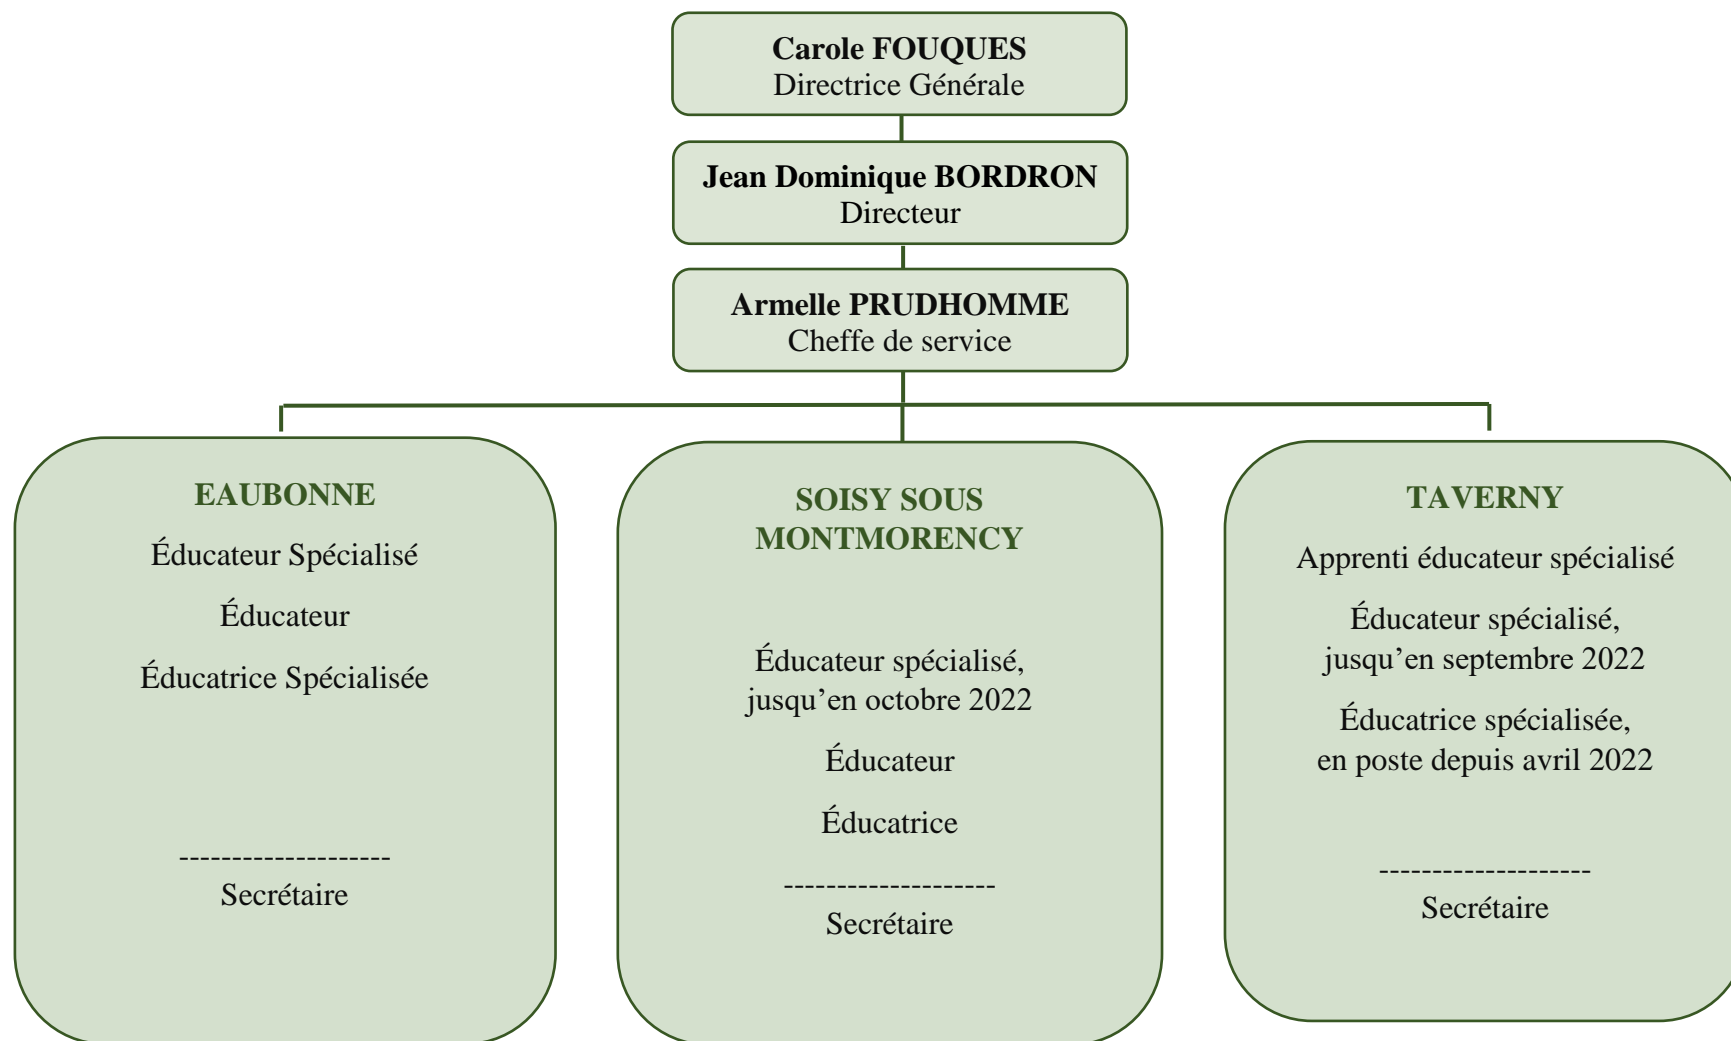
**Carole FOUQUES**
Directrice Générale

**Jean Dominique BORDRON**
Directeur

**Armelle PRUDHOMME**
Cheffe de service

**EAUBONNE**

Éducateur Spécialisé

Éducateur

Éducatrice Spécialisée

--------------------
Secrétaire

**SOISY SOUS MONTMORENCY**

Éducateur spécialisé, jusqu'en octobre 2022

Éducateur

Éducatrice

--------------------
Secrétaire

**TAVERNY**

Apprenti éducateur spécialisé

Éducateur spécialisé, jusqu'en septembre 2022

Éducatrice spécialisée, en poste depuis avril 2022

--------------------
Secrétaire